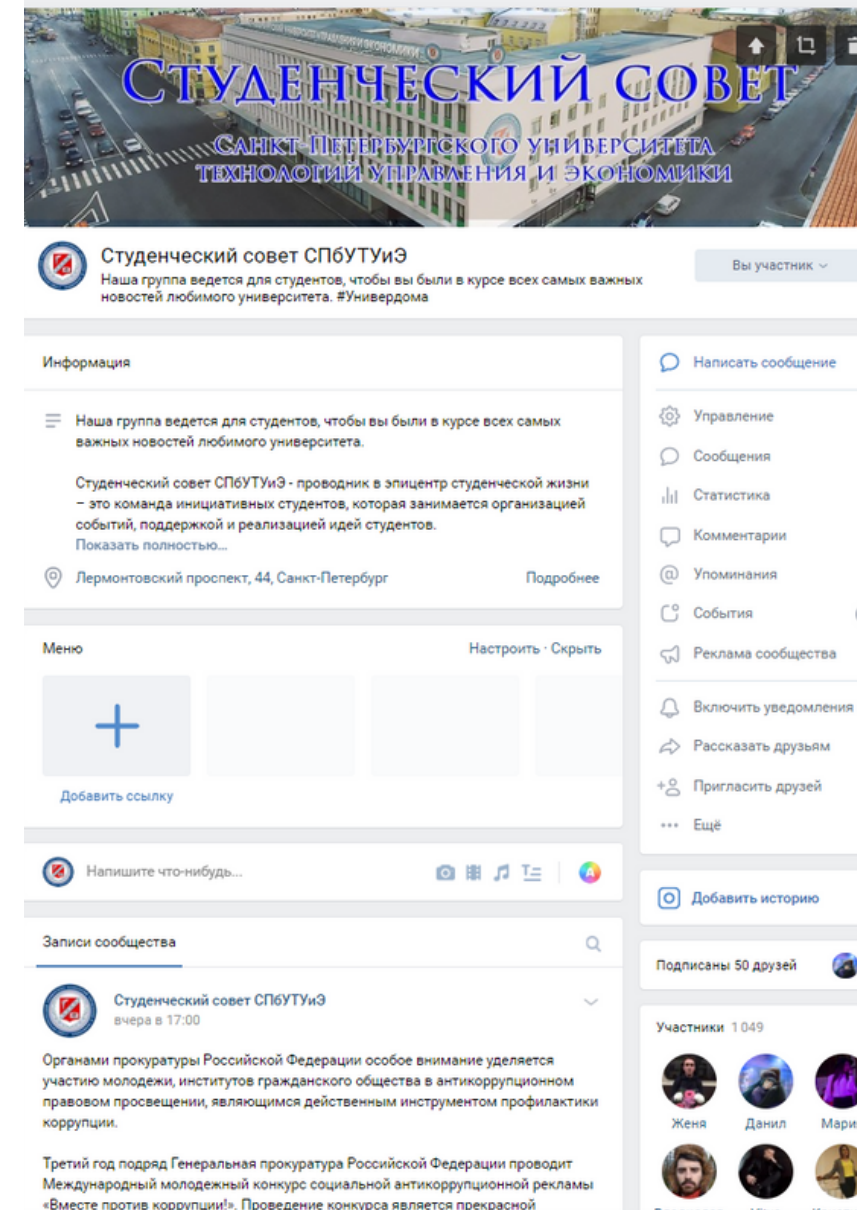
Студенческий совет
Санкт-Петербургского университета технологий управления и экономики

Студенческий совет СПбУТУиЭ
Наша группа ведется для студентов, чтобы вы были в курсе всех самых важных новостей любимого университета. #Универдома

Вы участник

Информация

Наша группа ведется для студентов, чтобы вы были в курсе всех самых важных новостей любимого университета.

Студенческий совет СПбУТУиЭ - проводник в эпицентр студенческой жизни – это команда инициативных студентов, которая занимается организацией событий, поддержкой и реализацией идей студентов.
Показать полностью...

Лермонтовский проспект, 44, Санкт-Петербург
Подробнее

Меню
Настроить · Скрыть

Добавить ссылку

Напишите что-нибудь...

Записи сообщества

Студенческий совет СПбУТУиЭ
вчера в 17:00

Органами прокуратуры Российской Федерации особое внимание уделяется участию молодежи, институтов гражданского общества в антикоррупционном правовом просвещении, являющимся действенным инструментом профилактики коррупции.

Третий год подряд Генеральная прокуратура Российской Федерации проводит Международный молодежный конкурс социальной антикоррупционной рекламы «Вместе против коррупции!». Проведение конкурса является прекрасной

Написать сообщение
Управление
Сообщения
Статистика
Комментарии
Упоминания
События
Реклама сообщества
Включить уведомления
Рассказать друзьям
Пригласить друзей
Ещё

Добавить историю

Подписаны 50 друзей

Участники 1 049
Женя
Данил
Мари